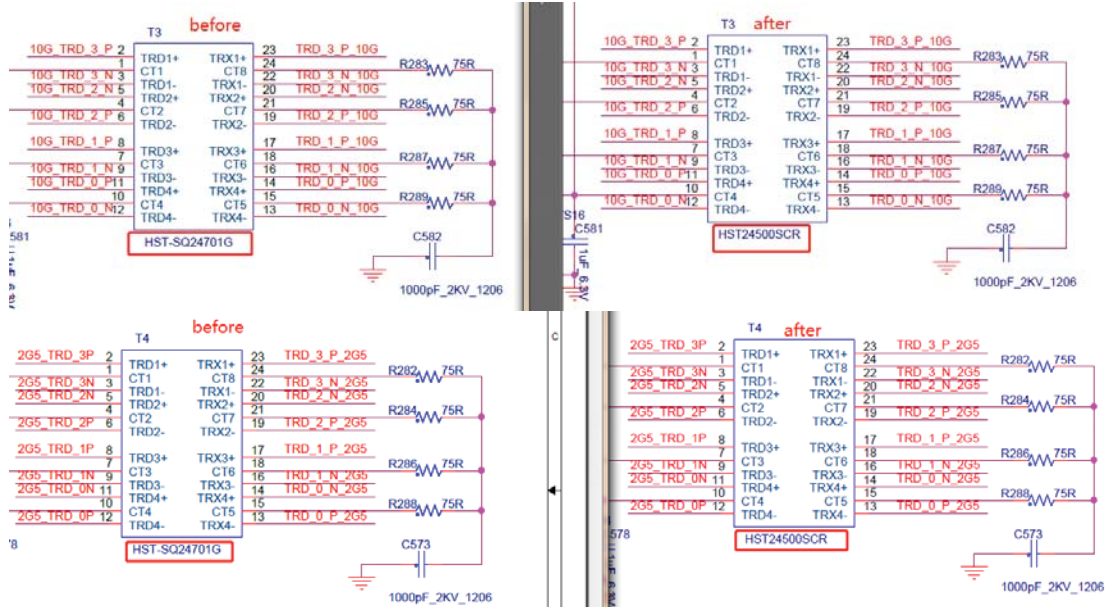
T3 before

10G_TRD_3_P 2 TRD1+ TRX1+ 23 TRD_3_P_10G
1 CT1 CT8 24
10G_TRD_3_N 3 TRD1- TRX1- 22 TRD_3_N_10G
10G_TRD_2_N 5 TRD2+ TRX2+ 20 TRD_2_N_10G
4 CT2 CT7 21
10G_TRD_2_P 6 TRD2- TRX2- 19 TRD_2_P_10G
10G_TRD_1_P 8 TRD3+ TRX3+ 17 TRD_1_P_10G
7 CT3 CT6 18
10G_TRD_1_N 9 TRD3- TRX3- 16 TRD_1_N_10G
10G_TRD_0_P 11 TRD4+ TRX4+ 14 TRD_0_P_10G
10 CT4 CT5 15
10G_TRD_0_N 12 TRD4- TRX4- 13 TRD_0_N_10G
HST-SQ24701G
R283 75R
R285 75R
R287 75R
R289 75R
C582
1000pF_2KV_1206
581

T3 after

10G_TRD_3_P 2 TRD1+ TRX1+ 23 TRD_3_P_10G
1 CT1 CT8 24
10G_TRD_3_N 3 TRD1- TRX1- 22 TRD_3_N_10G
10G_TRD_2_N 5 TRD2+ TRX2+ 20 TRD_2_N_10G
4 CT2 CT7 21
10G_TRD_2_P 6 TRD2- TRX2- 19 TRD_2_P_10G
10G_TRD_1_P 8 TRD3+ TRX3+ 17 TRD_1_P_10G
7 CT3 CT6 18
10G_TRD_1_N 9 TRD3- TRX3- 16 TRD_1_N_10G
10G_TRD_0_P 11 TRD4+ TRX4+ 14 TRD_0_P_10G
10 CT4 CT5 15
10G_TRD_0_N 12 TRD4- TRX4- 13 TRD_0_N_10G
HST24500SCR
R283 75R
R285 75R
R287 75R
R289 75R
C582
1000pF_2KV_1206
S16
C581
1uF
6.3V

T4 before

2G5_TRD_3P 2 TRD1+ TRX1+ 23 TRD_3_P_2G5
1 CT1 CT8 24
2G5_TRD_3N 3 TRD1- TRX1- 22 TRD_3_N_2G5
2G5_TRD_2N 5 TRD2+ TRX2+ 20 TRD_2_N_2G5
4 CT2 CT7 21
2G5_TRD_2P 6 TRD2- TRX2- 19 TRD_2_P_2G5
2G5_TRD_1P 8 TRD3+ TRX3+ 17 TRD_1_P_2G5
7 CT3 CT6 18
2G5_TRD_1N 9 TRD3- TRX3- 16 TRD_1_N_2G5
2G5_TRD_0N 11 TRD4+ TRX4+ 14 TRD_0_N_2G5
10 CT4 CT5 15
2G5_TRD_0P 12 TRD4- TRX4- 13 TRD_0_P_2G5
HST-SQ24701G
R282 75R
R284 75R
R286 75R
R288 75R
C573
1000pF_2KV_1206
78

T4 after

2G5_TRD_3P 2 TRD1+ TRX1+ 23 TRD_3_P_2G5
1 CT1 CT8 24
2G5_TRD_3N 3 TRD1- TRX1- 22 TRD_3_N_2G5
2G5_TRD_2N 5 TRD2+ TRX2+ 20 TRD_2_N_2G5
4 CT2 CT7 21
2G5_TRD_2P 6 TRD2- TRX2- 19 TRD_2_P_2G5
2G5_TRD_1P 8 TRD3+ TRX3+ 17 TRD_1_P_2G5
7 CT3 CT6 18
2G5_TRD_1N 9 TRD3- TRX3- 16 TRD_1_N_2G5
2G5_TRD_0N 11 TRD4+ TRX4+ 14 TRD_0_N_2G5
10 CT4 CT5 15
2G5_TRD_0P 12 TRD4- TRX4- 13 TRD_0_P_2G5
HST24500SCR
R282 75R
R284 75R
R286 75R
R288 75R
C573
1000pF_2KV_1206
578
C